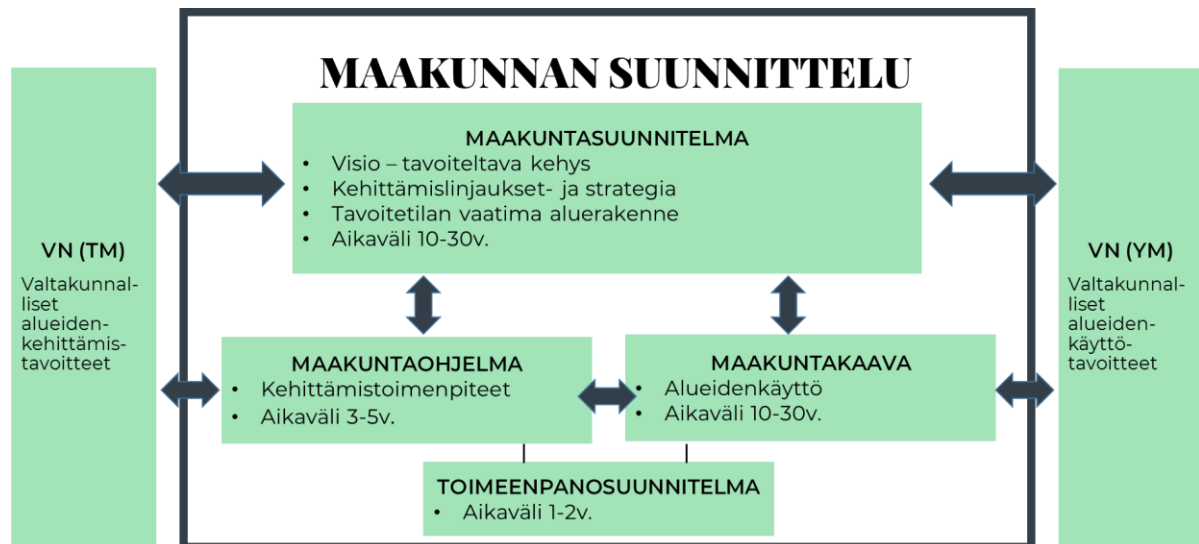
MAAKUNNAN SUUNNITTELU

VN (TM)

Valtakunnalliset alueidenkehittämistavoitteet

MAAKUNTASUUNNITELMA
• Visio – tavoiteltava kehys
• Kehittämislinjaukset- ja strategia
• Tavoitetilan vaatima aluerakenne
• Aikaväli 10-30v.

MAAKUNTAOHJELMA
• Kehittämistoimenpiteet
• Aikaväli 3-5v.

MAAKUNTAKAAVA
• Alueidenkäyttö
• Aikaväli 10-30v.

TOIMEENPANOSUUNNITELMA
• Aikaväli 1-2v.

VN (YM)

Valtakunnalliset alueidenkäyttötavoitteet